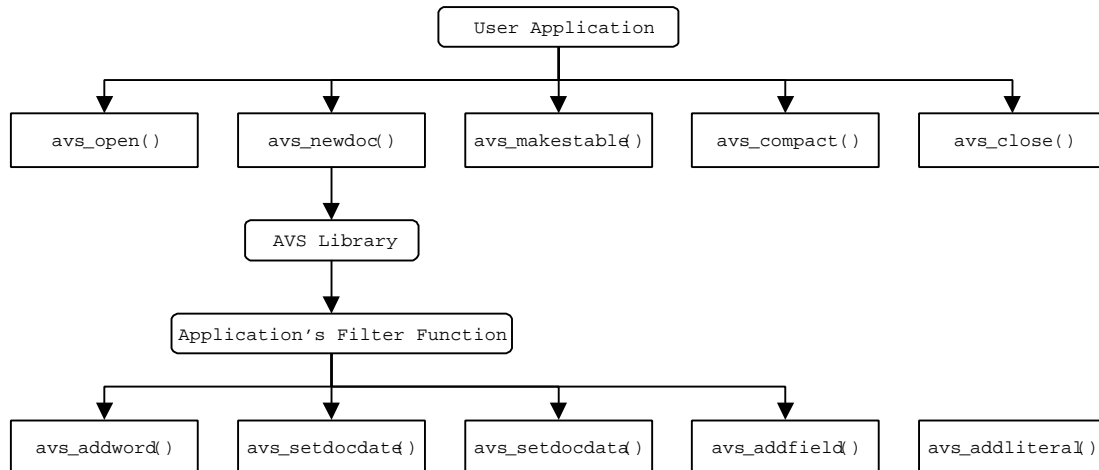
User Application

avs_open()

avs_newdoc()

avs_makestable()

avs_compact()

avs_close()

AVS Library

Application's Filter Function

avs_addword()

avs_setdocdate()

avs_setdocdata()

avs_addfield()

avs_addliteral()